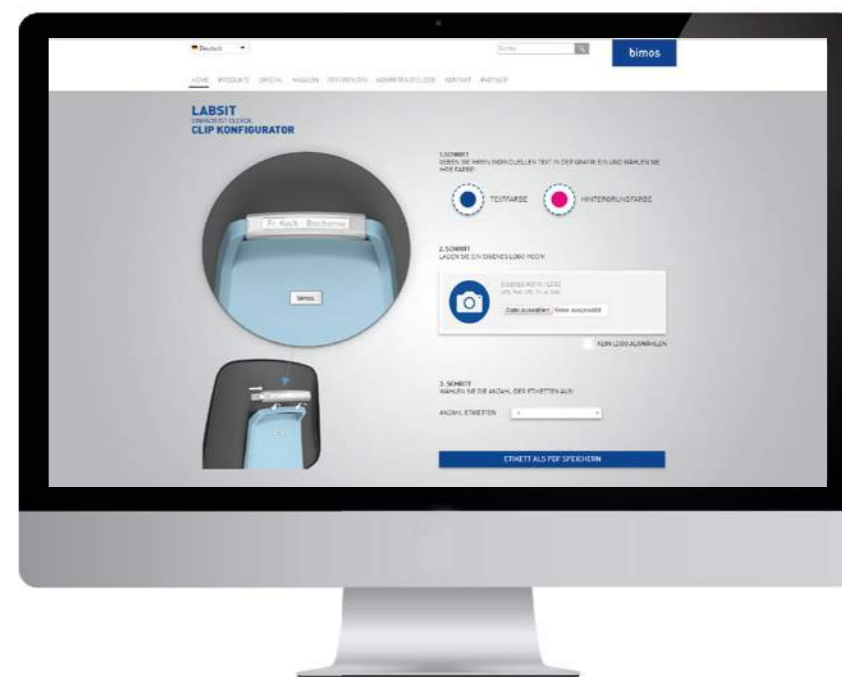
Deutsch

Suche

bimos

HOME PRODUKTE SPECIAL FRAGEN DOWNLOADS KONFIGURATOR KONTAKT PARTNER

LABSIT
EINFACH IST CLEVER
CLIP KONFIGURATOR

1. SCHRITT
GEBEN SIE IHREN INDIVIDUELLEN TEXT IN DER GRAFIK EIN UND WÄHLEN SIE IHRE FARBE:

TEXTFARBE

HINTERGRUNDFARBE

Fr. Koch · Biochemie

bimos

2. SCHRITT
LADEN SIE EIN EIGENES LOGO HOCH:

EIGENES FOTO / LOGO
JPG, PNG, TIFF

Datei auswählen Keine ausgewählt

KEIN LOGO AUSWÄHLEN

3. SCHRITT
WÄHLEN SIE DIE ANZAHL DER ETIKETTEN AUS:

ANZAHL ETIKETTEN

ETIKETT ALS PDF SPEICHERN